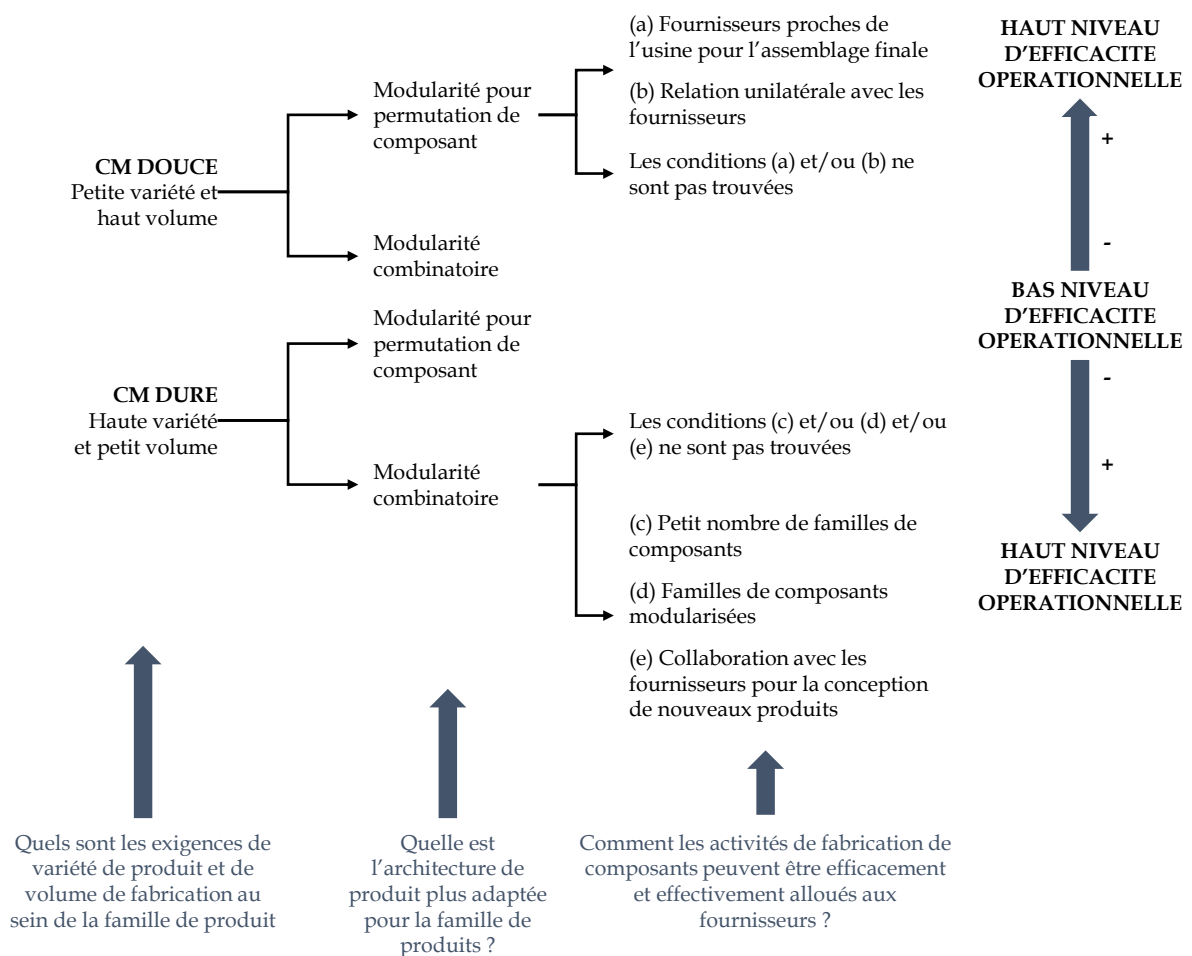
CM DOUCE
Petite variété et haut volume

Modularité pour permutation de composant

(a) Fournisseurs proches de l'usine pour l'assemblage finale

(b) Relation unilatérale avec les fournisseurs

Les conditions (a) et/ou (b) ne sont pas trouvées

Modularité combinatoire

CM DURE
Haute variété et petit volume

Modularité pour permutation de composant

Modularité combinatoire

Les conditions (c) et/ou (d) et/ou (e) ne sont pas trouvées

(c) Petit nombre de familles de composants

(d) Familles de composants modularisées

(e) Collaboration avec les fournisseurs pour la conception de nouveaux produits

HAUT NIVEAU D'EFFICACITE OPERATIONNELLE

+

-

BAS NIVEAU D'EFFICACITE OPERATIONNELLE

-

+

HAUT NIVEAU D'EFFICACITE OPERATIONNELLE

Quels sont les exigences de variété de produit et de volume de fabrication au sein de la famille de produit

Quelle est l'architecture de produit plus adaptée pour la famille de produits ?

Comment les activités de fabrication de composants peuvent être efficacement et effectivement alloués aux fournisseurs ?